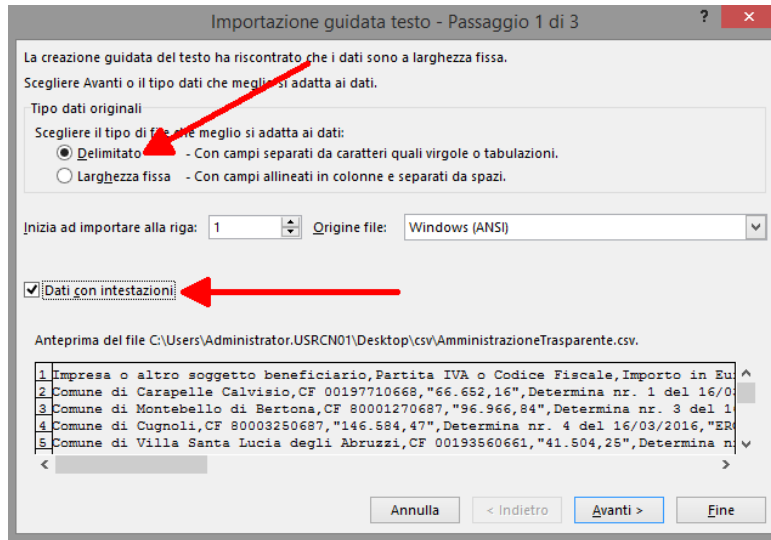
Importazione guidata testo - Passaggio 1 di 3

?

La creazione guidata del testo ha riscontrato che i dati sono a larghezza fissa.

Scegliere Avanti o il tipo dati che meglio si adatta ai dati.

Tipo dati originali

Scegliere il tipo di file che meglio si adatta ai dati:

Delimitato - Con campi separati da caratteri quali virgole o tabulazioni.

Larghezza fissa - Con campi allineati in colonne e separati da spazi.

Inizia ad importare alla riga: 1

Origine file: Windows (ANSI)

Dati con intestazioni

Anteprima del file C:\Users\Administrator.USRCN01\Desktop\csv\AmministrazioneTrasparente.csv.

1 Impresa o altro soggetto beneficiario,Partita IVA o Codice Fiscale,Importo in Eu
2 Comune di Carapelle Calvisio,CF 00197710668,"66.652,16",Determina nr. 1 del 16/0
3 Comune di Montebello di Bertona,CF 80001270687,"96.966,84",Determina nr. 3 del 1
4 Comune di Cugnoli,CF 80003250687,"146.584,47",Determina nr. 4 del 16/03/2016,"ER
5 Comune di Villa Santa Lucia degli Abruzzi,CF 00193560661,"41.504,25",Determina n

Annulla

< Indietro

Avanti >

Fine